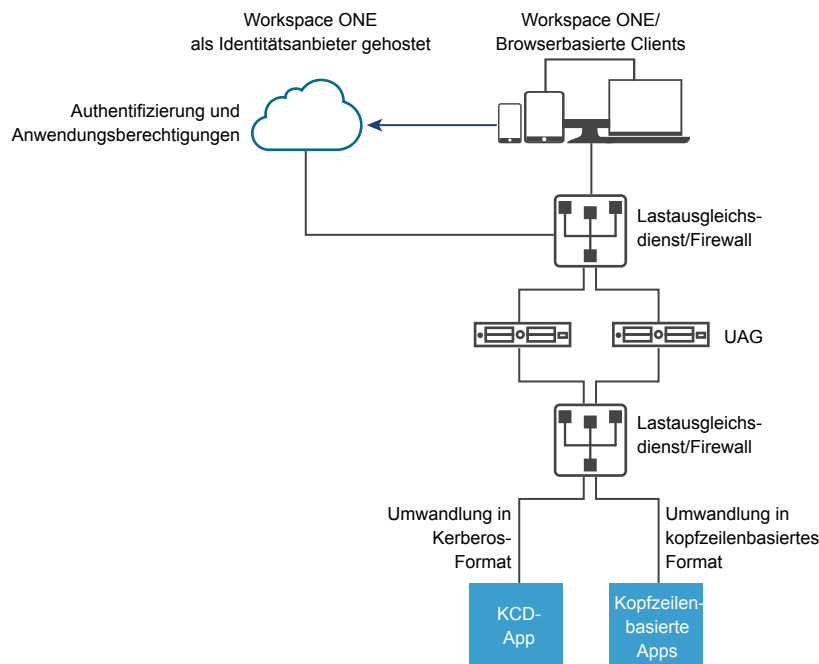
Workspace ONE
als Identitätsanbieter gehostet

Workspace ONE/
Browserbasierte Clients

Authentifizierung und
Anwendungsberechtigungen

Lastausgleichs-
dienst/Firewall

UAG

Lastausgleichs-
dienst/Firewall

Umwandlung in
Kerberos-
Format

Umwandlung in
kopfzeilenbasiertes
Format

KCD-
App

Kopfzeilen-
basierte
Apps